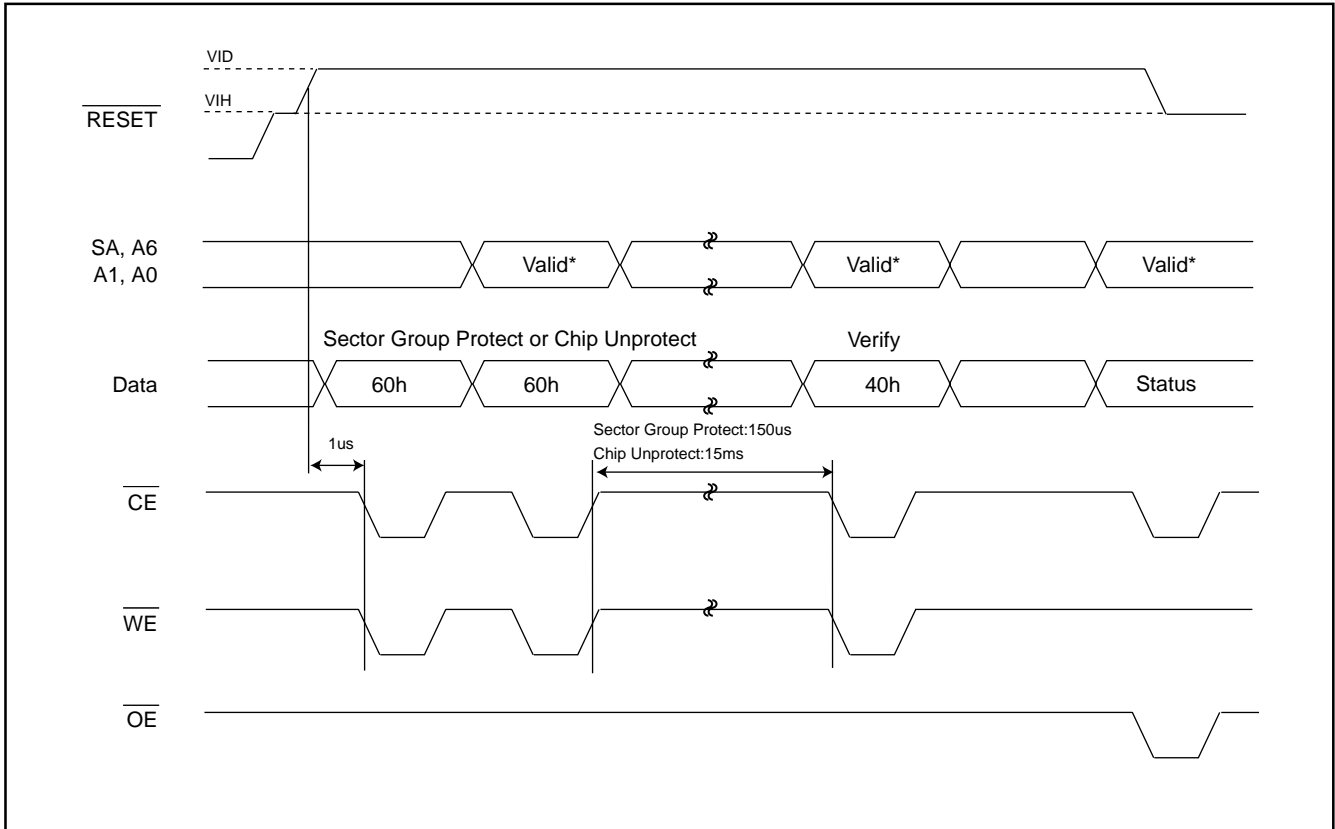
VID

VIH

$\overline{\text{RESET}}$

SA, A6
A1, A0

Valid*

Valid*

Valid*

Sector Group Protect or Chip Unprotect

Verify

Data

60h

60h

40h

Status

1us

Sector Group Protect:150us
Chip Unprotect:15ms

$\overline{\text{CE}}$

$\overline{\text{WE}}$

$\overline{\text{OE}}$